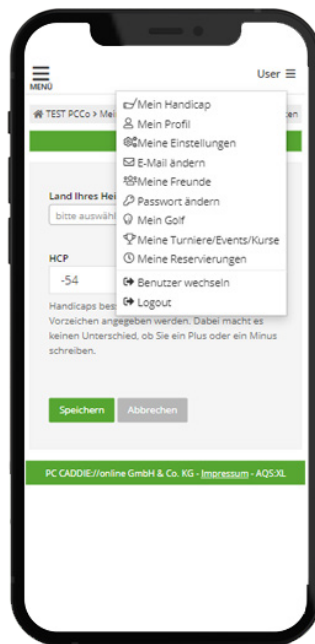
MENÜ

User ≡

TEST PCCo » Mei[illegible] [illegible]en

Mein Handicap
Mein Profil
Meine Einstellungen
E-Mail ändern
Meine Freunde
Passwort ändern
Mein Golf
Meine Turniere/Events/Kurse
Meine Reservierungen
Benutzer wechseln
Logout

Land Ihres Hei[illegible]

bitte auswähl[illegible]

HCP

-54

Handicaps bes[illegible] Vorzeichen angegeben werden. Dabei macht es keinen Unterschied, ob Sie ein Plus oder ein Minus schreiben.

Speichern Abbrechen

PC CADDIE://online GmbH & Co. KG - Impressum - AQS:XL